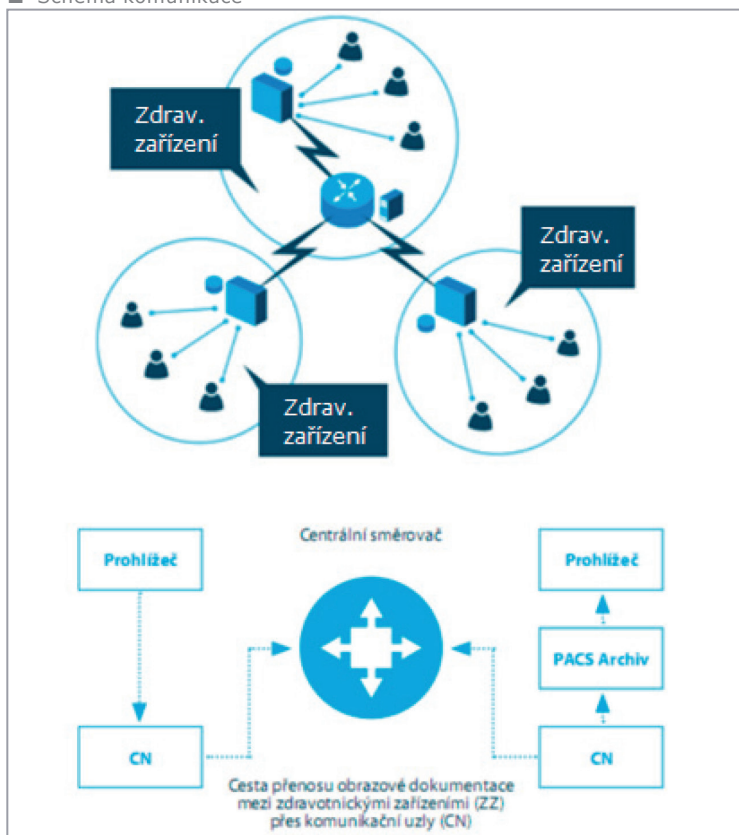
Schéma komunikace

Zdrav. zařízení

Zdrav. zařízení

Zdrav. zařízení

Centrální směrovač

Prohlížeč

CN

Prohlížeč

PACS Archiv

CN

Cesta přenosu obrazové dokumentace mezi zdravotnickými zařízeními (ZZ) přes komunikační uzly (CN)